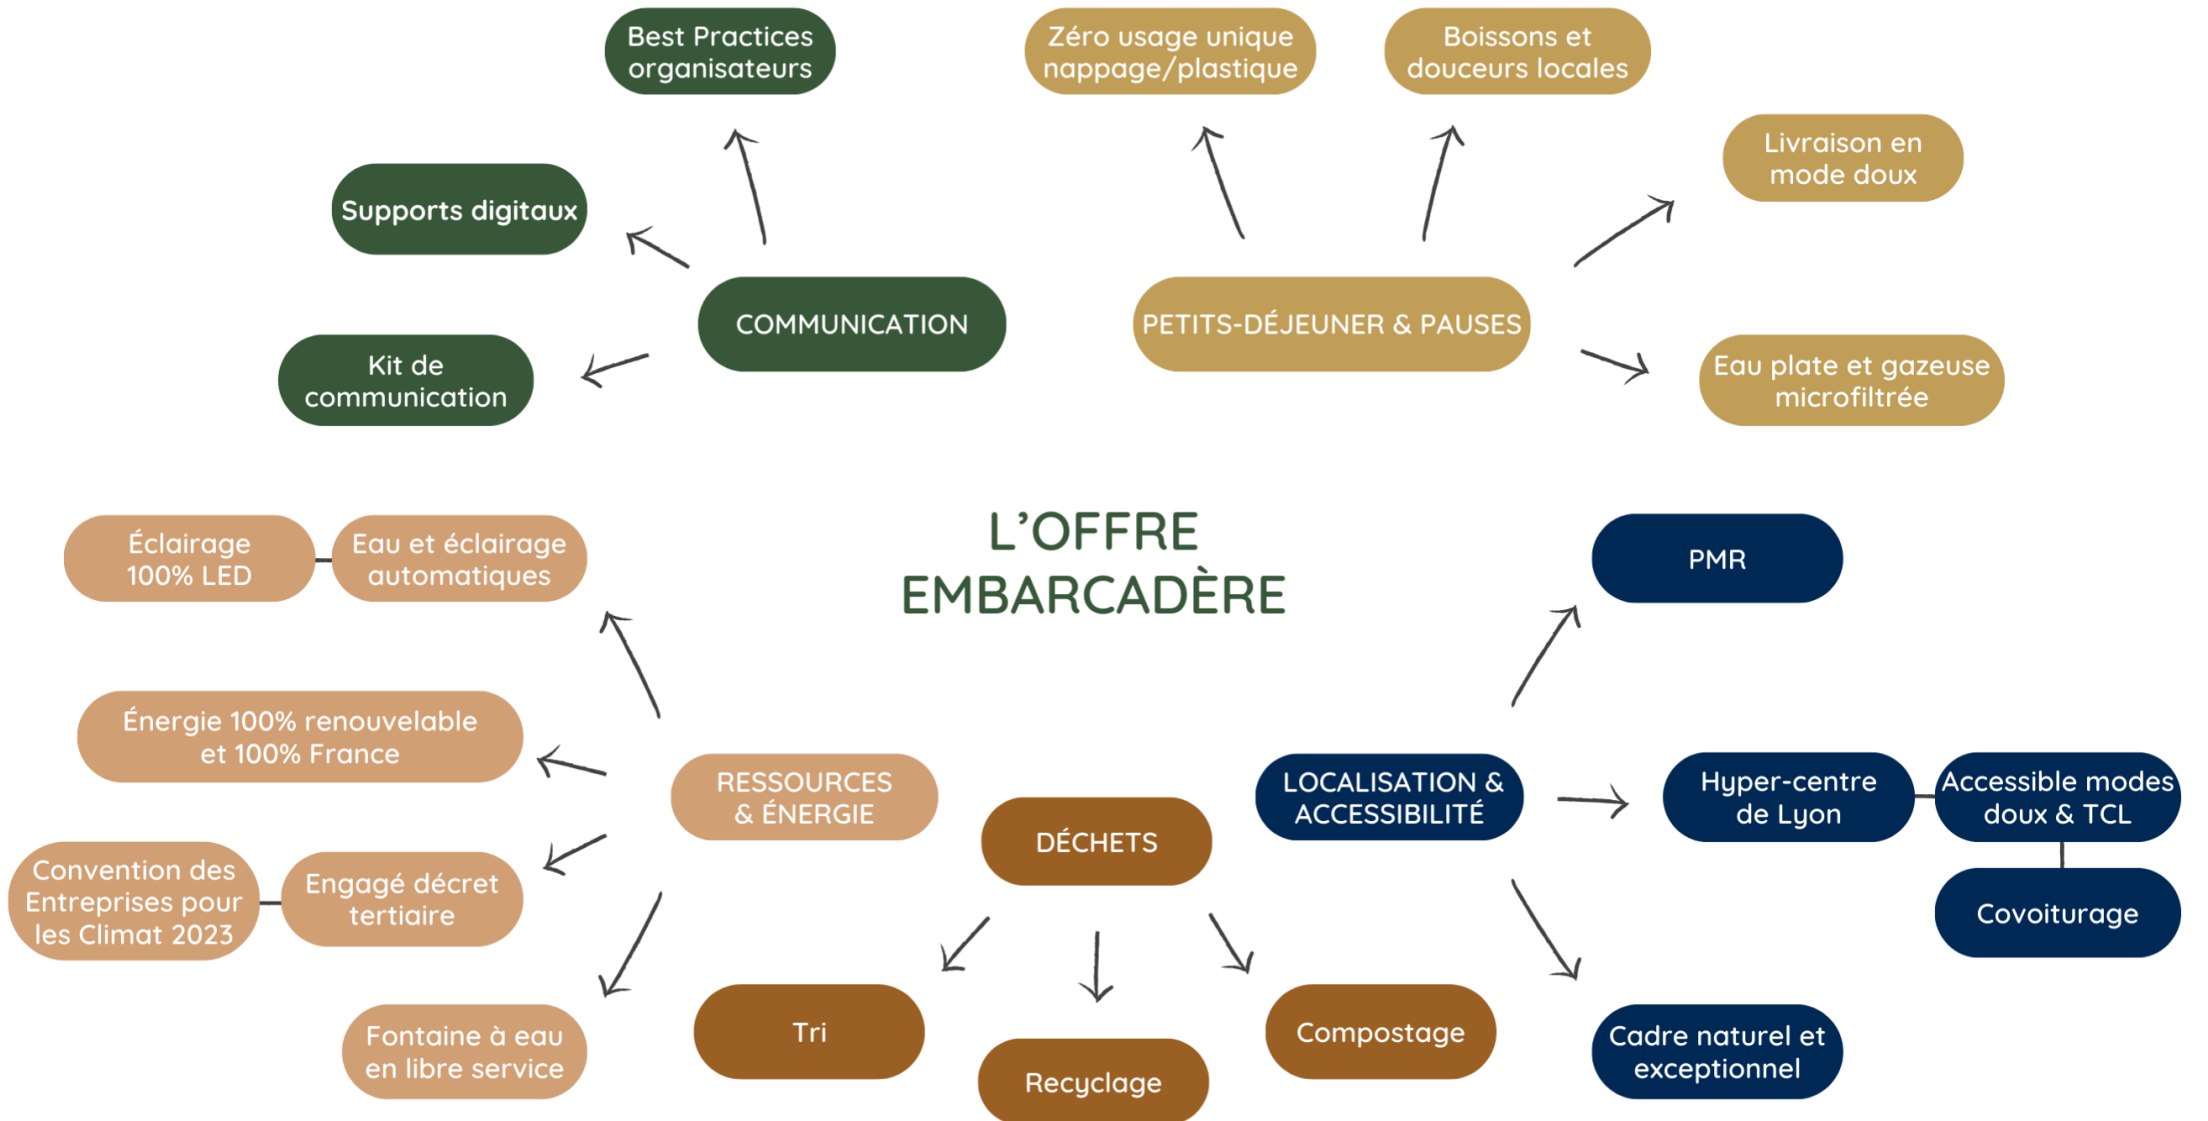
L'OFFRE EMBARCADÈRE

COMMUNICATION

Best Practices organisateurs

Supports digitaux

Kit de communication

PETITS-DÉJEUNER & PAUSES

Zéro usage unique nappage/plastique

Boissons et douceurs locales

Livraison en mode doux

Eau plate et gazeuse microfiltrée

RESSOURCES & ÉNERGIE

Éclairage 100% LED

Eau et éclairage automatiques

Énergie 100% renouvelable et 100% France

Convention des Entreprises pour les Climat 2023

Engagé décret tertiaire

Fontaine à eau en libre service

DÉCHETS

Tri

Recyclage

Compostage

LOCALISATION & ACCESSIBILITÉ

PMR

Hyper-centre de Lyon

Accessible modes doux & TCL

Covoiturage

Cadre naturel et exceptionnel